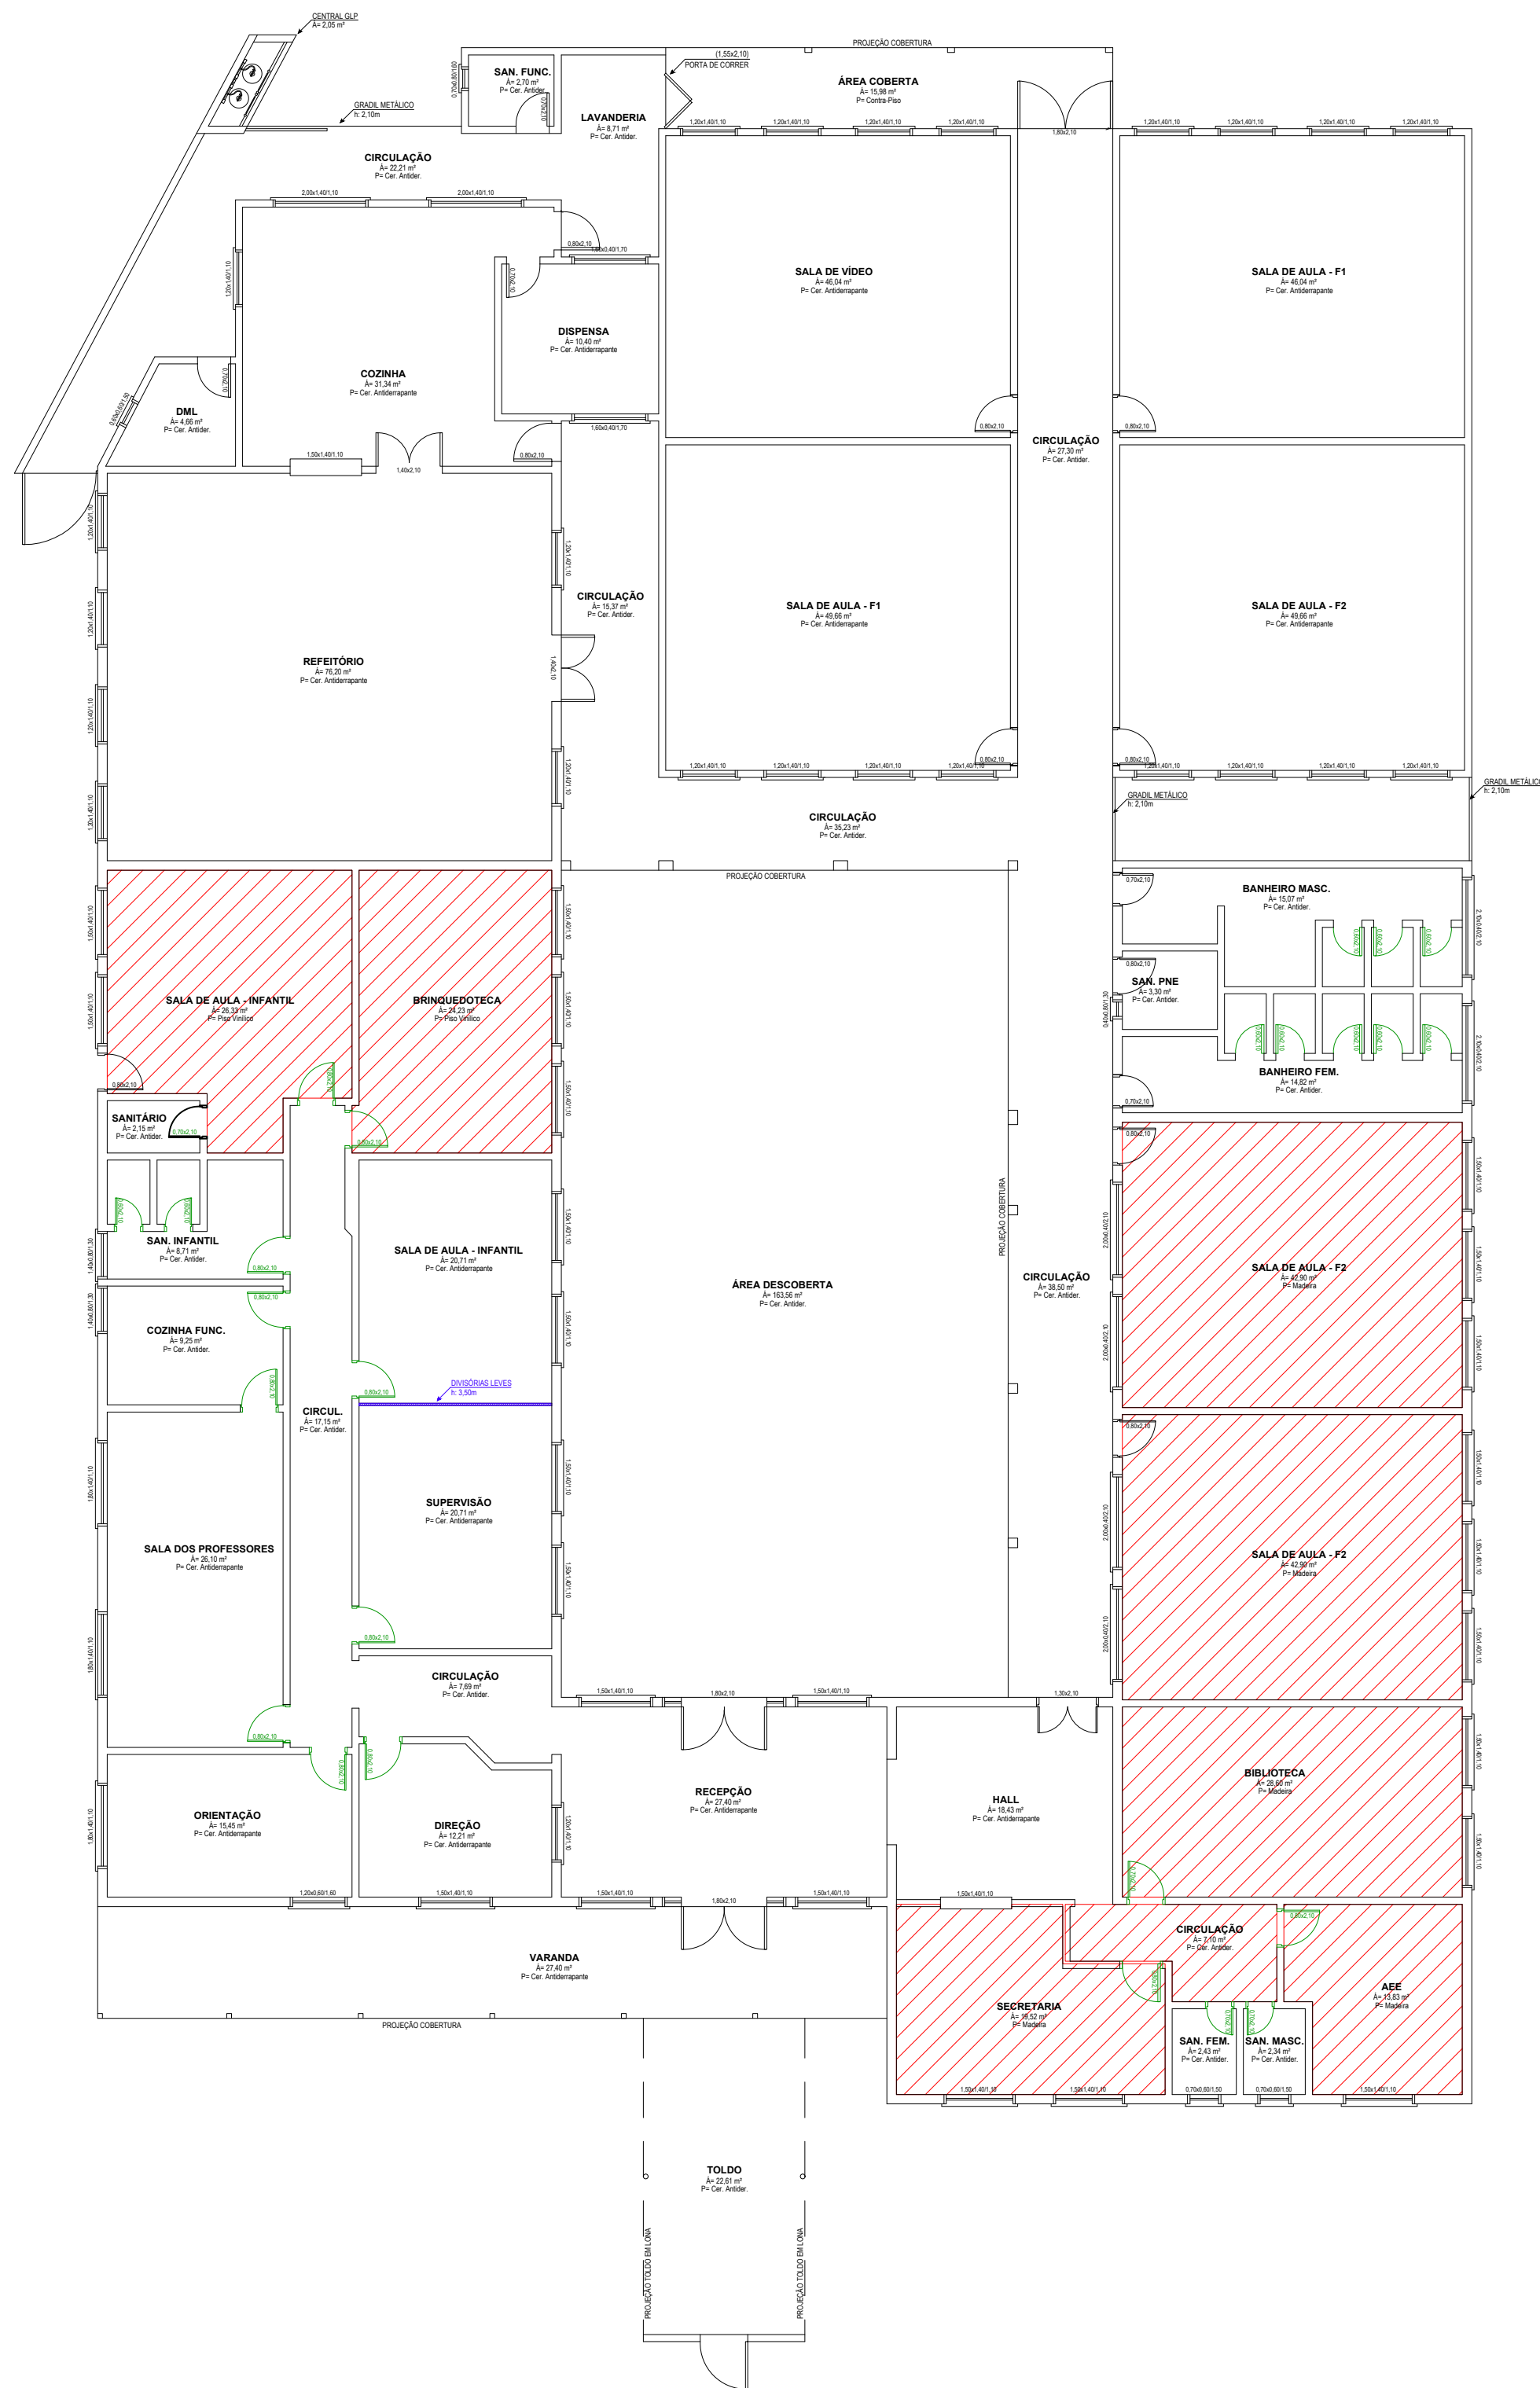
CENTRAL GLP
Á= 2,05 m²

GRADIL METÁLICO
h: 2,10m

SAN. FUNC.
Á= 2,70 m²
P= Cer. Antider.

0,70x0,80/1,60

0,70x2,10

LAVANDERIA
Á= 8,71 m²
P= Cer. Antider.

(1,55x2,10)
PORTA DE CORRER

PROJEÇÃO COBERTURA

ÁREA COBERTA
Á= 15,98 m²
P= Contra-Piso

1,80x2,10

CIRCULAÇÃO
Á= 22,21 m²
P= Cer. Antider.

2,00x1,40/1,10
2,00x1,40/1,10

0,80x2,10
1,60x0,40/1,70

0,70x2,10

DISPENSA
Á= 10,40 m²
P= Cer. Antiderrapante

1,60x0,40/1,70

1,20x1,40/1,10

COZINHA
Á= 31,34 m²
P= Cer. Antiderrapante

DML
Á= 4,66 m²
P= Cer. Antider.

0,70x2,10
0,60x0,60/1,60

1,50x1,40/1,10
1,40x2,10
0,80x2,10

1,20x1,40/1,10
1,20x1,40/1,10
1,20x1,40/1,10
1,20x1,40/1,10

SALA DE VÍDEO
Á= 46,04 m²
P= Cer. Antiderrapante

0,80x2,10

1,20x1,40/1,10
1,20x1,40/1,10
1,20x1,40/1,10
1,20x1,40/1,10

SALA DE AULA - F1
Á= 46,04 m²
P= Cer. Antiderrapante

0,80x2,10

CIRCULAÇÃO
Á= 27,30 m²
P= Cer. Antider.

1,20x1,40/1,10

CIRCULAÇÃO
Á= 15,37 m²
P= Cer. Antider.

SALA DE AULA - F1
Á= 49,66 m²
P= Cer. Antiderrapante

SALA DE AULA - F2
Á= 49,66 m²
P= Cer. Antiderrapante

1,20x1,40/1,10
1,20x1,40/1,10
1,20x1,40/1,10
1,20x1,40/1,10

REFEITÓRIO
Á= 76,20 m²
P= Cer. Antiderrapante

1,40x2,10

1,20x1,40/1,10
1,20x1,40/1,10
1,20x1,40/1,10

0,80x2,10
1,20x1,40/1,10
1,20x1,40/1,10
1,20x1,40/1,10
1,20x1,40/1,10
1,20x1,40/1,10
1,20x1,40/1,10
1,20x1,40/1,10
0,80x2,10

GRADIL METÁLICO
h: 2,10m

GRADIL METÁLICO
h: 2,10m

CIRCULAÇÃO
Á= 35,23 m²
P= Cer. Antider.

PROJEÇÃO COBERTURA

0,70x2,10

BANHEIRO MASC.
Á= 15,07 m²
P= Cer. Antider.

2,10x0,40/2,10

1,50x1,40/1,10

SALA DE AULA - INFANTIL
Á= 26,33 m²
P= Piso Vinílico

BRINQUEDOTECA
Á= 24,23 m²
P= Piso Vinílico

1,50x1,40/1,10

0,80x2,10

SAN. PNE
Á= 3,30 m²
P= Cer. Antider.

0,60x0,80/1,30

BANHEIRO FEM.
Á= 14,82 m²
P= Cer. Antider.

2,10x0,40/2,10

0,70x2,10

0,80x2,10

SANITÁRIO
Á= 2,15 m²
P= Cer. Antider.

0,70x2,10

0,80x2,10

0,80x2,10

1,50x1,40/1,10

PROJEÇÃO COBERTURA

SAN. INFANTIL
Á= 8,71 m²
P= Cer. Antider.

1,40x0,80/1,30

0,80x2,10
0,80x2,10

SALA DE AULA - INFANTIL
Á= 20,71 m²
P= Cer. Antiderrapante

ÁREA DESCOBERTA
Á= 163,56 m²
P= Cer. Antider.

CIRCULAÇÃO
Á= 38,50 m²
P= Cer. Antider.

SALA DE AULA - F2
Á= 42,90 m²
P= Madeira

2,00x0,40/2,10

1,40x0,80/1,30

COZINHA FUNC.
Á= 9,25 m²
P= Cer. Antider.

0,70x2,10

0,80x2,10

DIVISÓRIAS LEVES
h: 3,50m

CIRCUL.
Á= 17,15 m²
P= Cer. Antider.

0,80x2,10

1,80x1,40/1,10

SUPERVISÃO
Á= 20,71 m²
P= Cer. Antiderrapante

SALA DOS PROFESSORES
Á= 26,10 m²
P= Cer. Antiderrapante

SALA DE AULA - F2
Á= 42,90 m²
P= Madeira

0,80x2,10

CIRCULAÇÃO
Á= 7,69 m²
P= Cer. Antider.

1,50x1,40/1,10
1,80x2,10
1,50x1,40/1,10
1,30x2,10

0,80x2,10
0,70x2,10
0,70x2,10

RECEPÇÃO
Á= 27,40 m²
P= Cer. Antiderrapante

HALL
Á= 18,43 m²
P= Cer. Antiderrapante

BIBLIOTECA
Á= 28,60 m²
P= Madeira

ORIENTAÇÃO
Á= 15,45 m²
P= Cer. Antiderrapante

DIREÇÃO
Á= 12,21 m²
P= Cer. Antiderrapante

1,20x1,40/1,10

1,20x0,60/1,60
1,50x1,40/1,10
1,50x1,40/1,10
1,80x2,10
1,50x1,40/1,10
1,50x1,40/1,10

0,80x2,10

CIRCULAÇÃO
Á= 7,10 m²
P= Cer. Antider.

0,80x2,10

VARANDA
Á= 27,40 m²
P= Cer. Antiderrapante

SECRETARIA
Á= 18,52 m²
P= Madeira

AEE
Á= 13,83 m²
P= Madeira

SAN. FEM.
Á= 2,43 m²
P= Cer. Antider.

SAN. MASC.
Á= 2,34 m²
P= Cer. Antider.

PROJEÇÃO COBERTURA

1,80x1,40/1,10
1,50x1,40/1,10
0,70x0,60/1,50
0,70x0,60/1,50
1,50x1,40/1,10

TOLDO
Á= 22,61 m²
P= Cer. Antider.

PROJEÇÃO TOLDO EM LONA
PROJEÇÃO TOLDO EM LONA